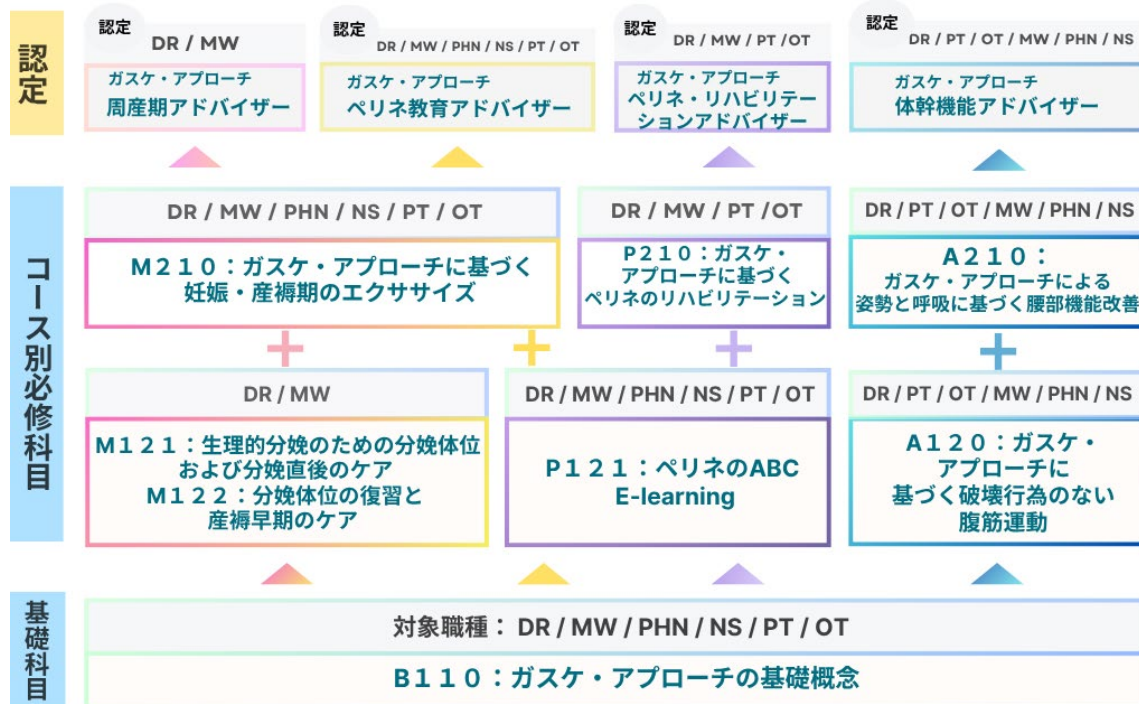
認定

認定 DR / MW
ガスケ・アプローチ
周産期アドバイザー

認定 DR / MW / PHN / NS / PT / OT
ガスケ・アプローチ
ペリネ教育アドバイザー

認定 DR / MW / PT /OT
ガスケ・アプローチ
ペリネ・リハビリテーションアドバイザー

認定 DR / PT / OT / MW / PHN / NS
ガスケ・アプローチ
体幹機能アドバイザー

コース別必修科目

DR / MW / PHN / NS / PT / OT
M210:ガスケ・アプローチに基づく妊娠・産褥期のエクササイズ

DR / MW / PT /OT
P210:ガスケ・アプローチに基づくペリネのリハビリテーション

DR / PT / OT / MW / PHN / NS
A210:ガスケ・アプローチによる姿勢と呼吸に基づく腰部機能改善

DR / MW
M121:生理的分娩のための分娩体位および分娩直後のケア
M122:分娩体位の復習と産褥早期のケア

DR / MW / PHN / NS / PT / OT
P121:ペリネのABC E-learning

DR / PT / OT / MW / PHN / NS
A120:ガスケ・アプローチに基づく破壊行為のない腹筋運動

基礎科目

対象職種: DR / MW / PHN / NS / PT / OT
B110:ガスケ・アプローチの基礎概念